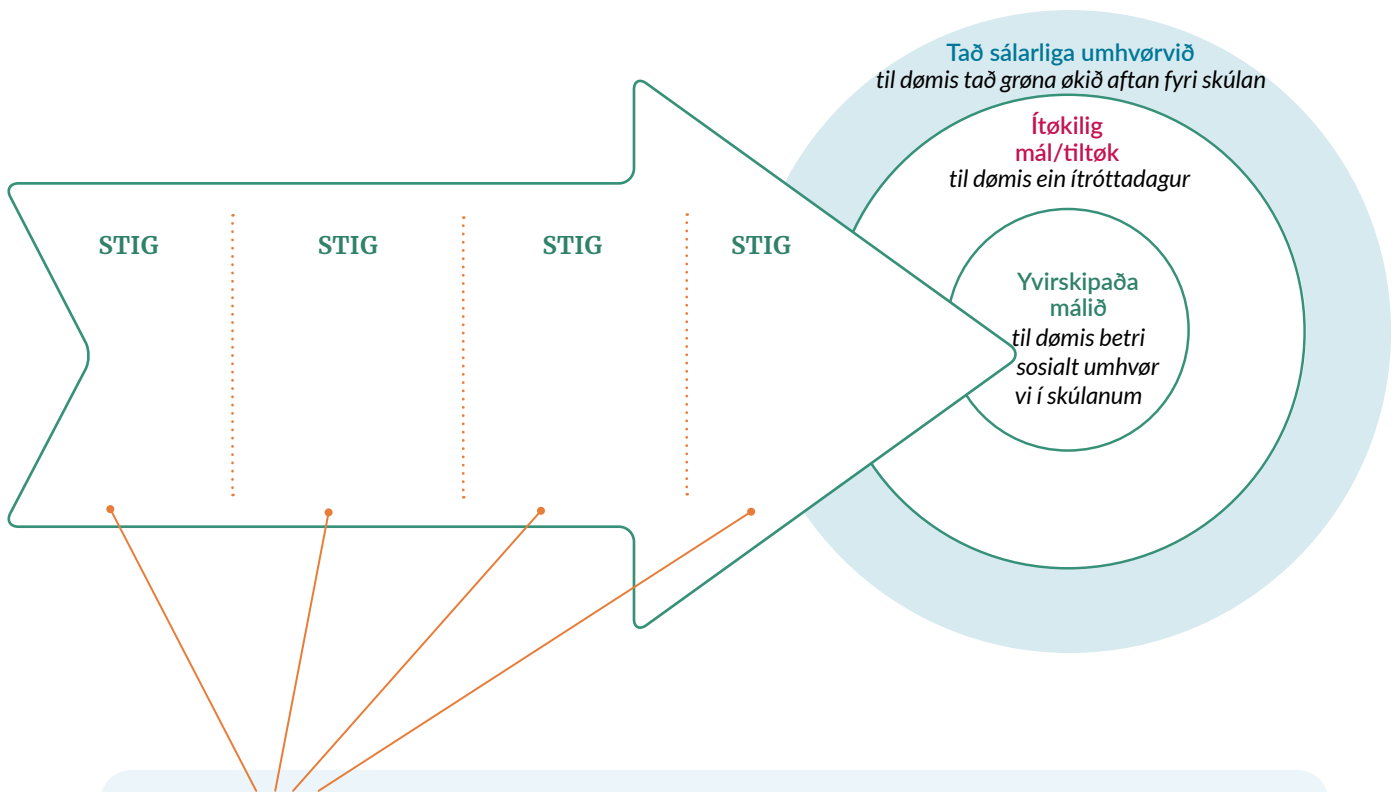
Tað sálarliga umhvørvið
til dømis tað grøna økið aftan fyri skúlan

Ítøkilig mál/tiltøk
til dømis ein ítróttadagur

STIG

STIG

STIG

STIG

Yvirskipaða málið
til dømis betri sosialt umhvørvi í skúlanum